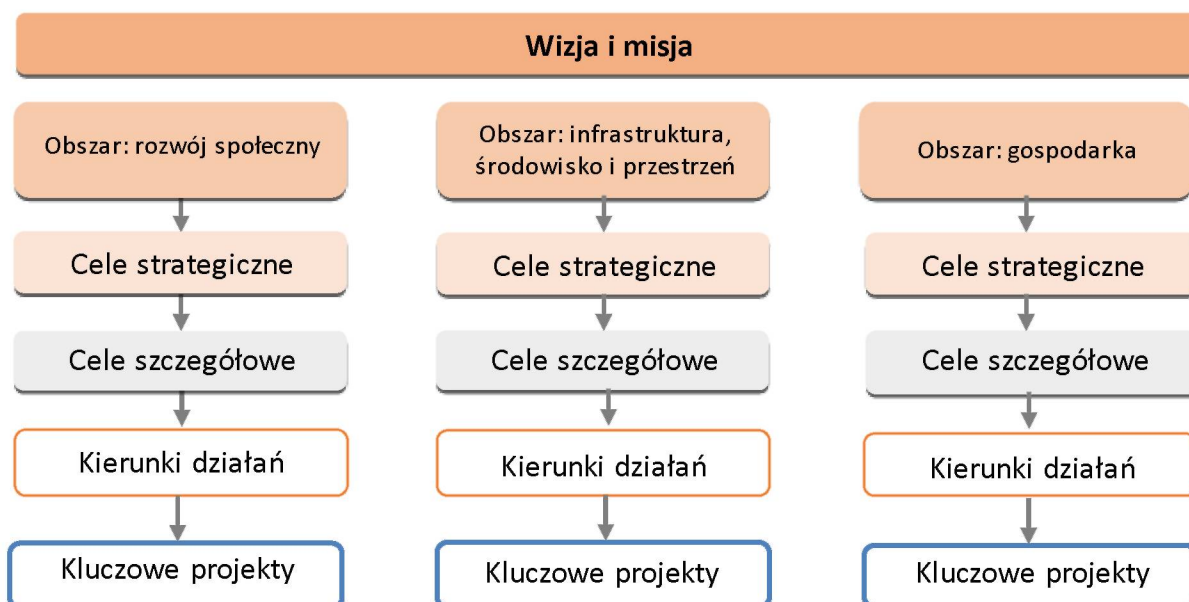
Wizja i misja

Obszar: rozwój społeczny

Cele strategiczne

Cele szczegółowe

Kierunki działań

Kluczowe projekty

Obszar: infrastruktura, środowisko i przestrzeń

Cele strategiczne

Cele szczegółowe

Kierunki działań

Kluczowe projekty

Obszar: gospodarka

Cele strategiczne

Cele szczegółowe

Kierunki działań

Kluczowe projekty